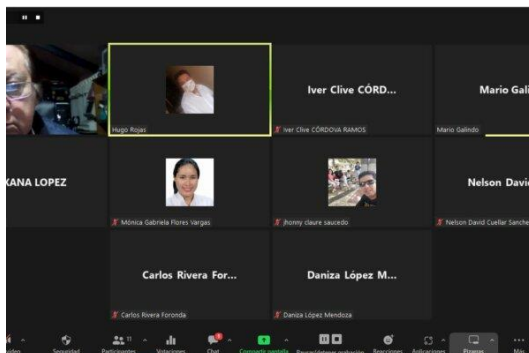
Hugo Rojas

Iver Clive CÓRD...

Iver Clive CÓRDOVA RAMOS

Mario Gali

Mario Galindo

XANA LOPEZ

Mónica Gabriela Flores Vargas

jhonny claure saucedo

Nelson Davi

Nelson David Cuellar Sanche

Carlos Rivera For...

Carlos Rivera Foronda

Daniza López M...

Daniza López Mendoza

deo Seguridad Participantes 11 Votaciones Chat Compartir pantalla Pausar/detener grabación Reacciones Aplicaciones Pizarras Más